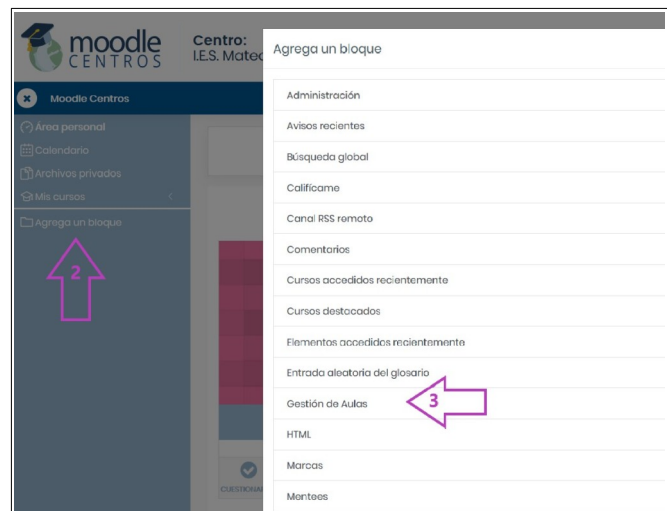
moodle CENTROS

Centro: I.E.S. Mateo

Moodle Centros

Área personal

Calendario

Archivos privados

Mis cursos

Agrega un bloque

2

CUESTIONA

Agrega un bloque

Administración

Avisos recientes

Búsqueda global

Califícame

Canal RSS remoto

Comentarios

Cursos accedidos recientemente

Cursos destacados

Elementos accedidos recientemente

Entrada aleatoria del glosario

Gestión de Aulas

3

HTML

Marcas

Mentees